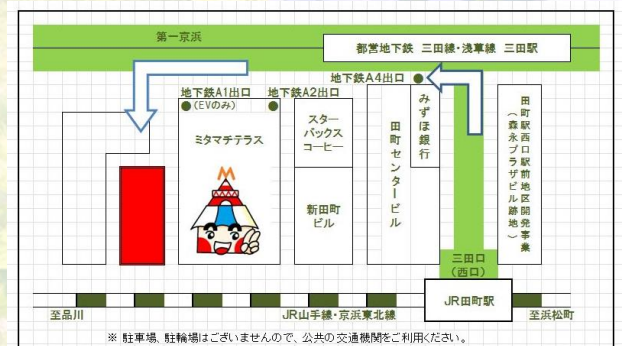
第一京浜

都営地下鉄 三田線・浅草線 三田駅

地下鉄A4出口

地下鉄A1出口
(EVのみ)

地下鉄A2出口

ミタマチテラス

スターバックスコーヒー

新田町ビル

田町センタービル

みずほ銀行

田町駅西口駅前地区開発事業(森永プラザビル跡地)

三田口
(西口)

JR田町駅

至品川

JR山手線・京浜東北線

至浜松町

※ 駐車場、駐輪場はございませんので、公共の交通機関をご利用ください。